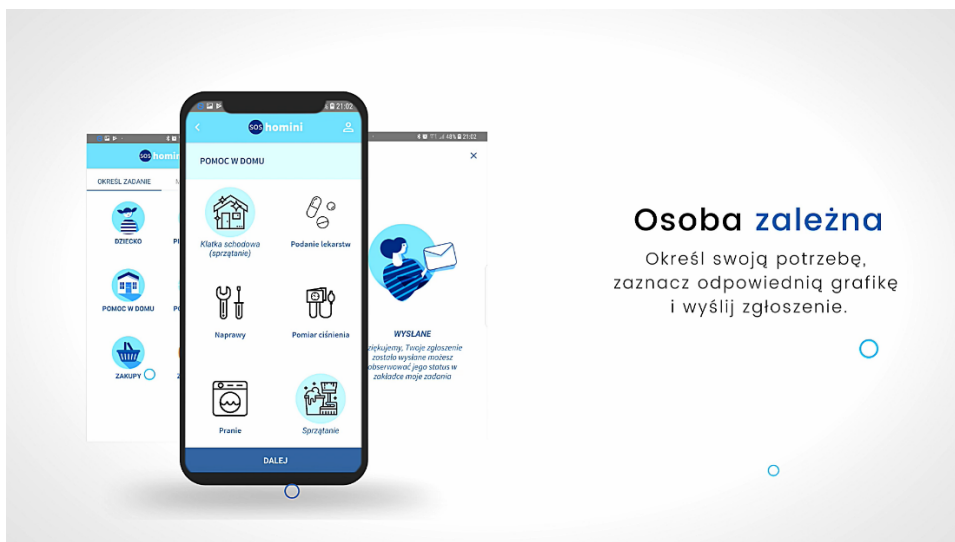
21:02

SOS homini

POMOC W DOMU

Klatka schodowa (sprzątanie)

Podanie lekarstw

Naprawy

Pomiar ciśnienia

Pranie

Sprzątanie

DALEJ

SOS homini

OKREŚL ZADANIE

DZIECKO

POMOC W DOMU

ZAKUPY

48% 21:02

WYSŁANE

Dziękujemy, Twoje zgłoszenie zostało wysłane możesz obserwować jego status w zakładce moje zadania

Osoba zależna

Określ swoją potrzebę, zaznacz odpowiednią grafikę i wyślij zgłoszenie.